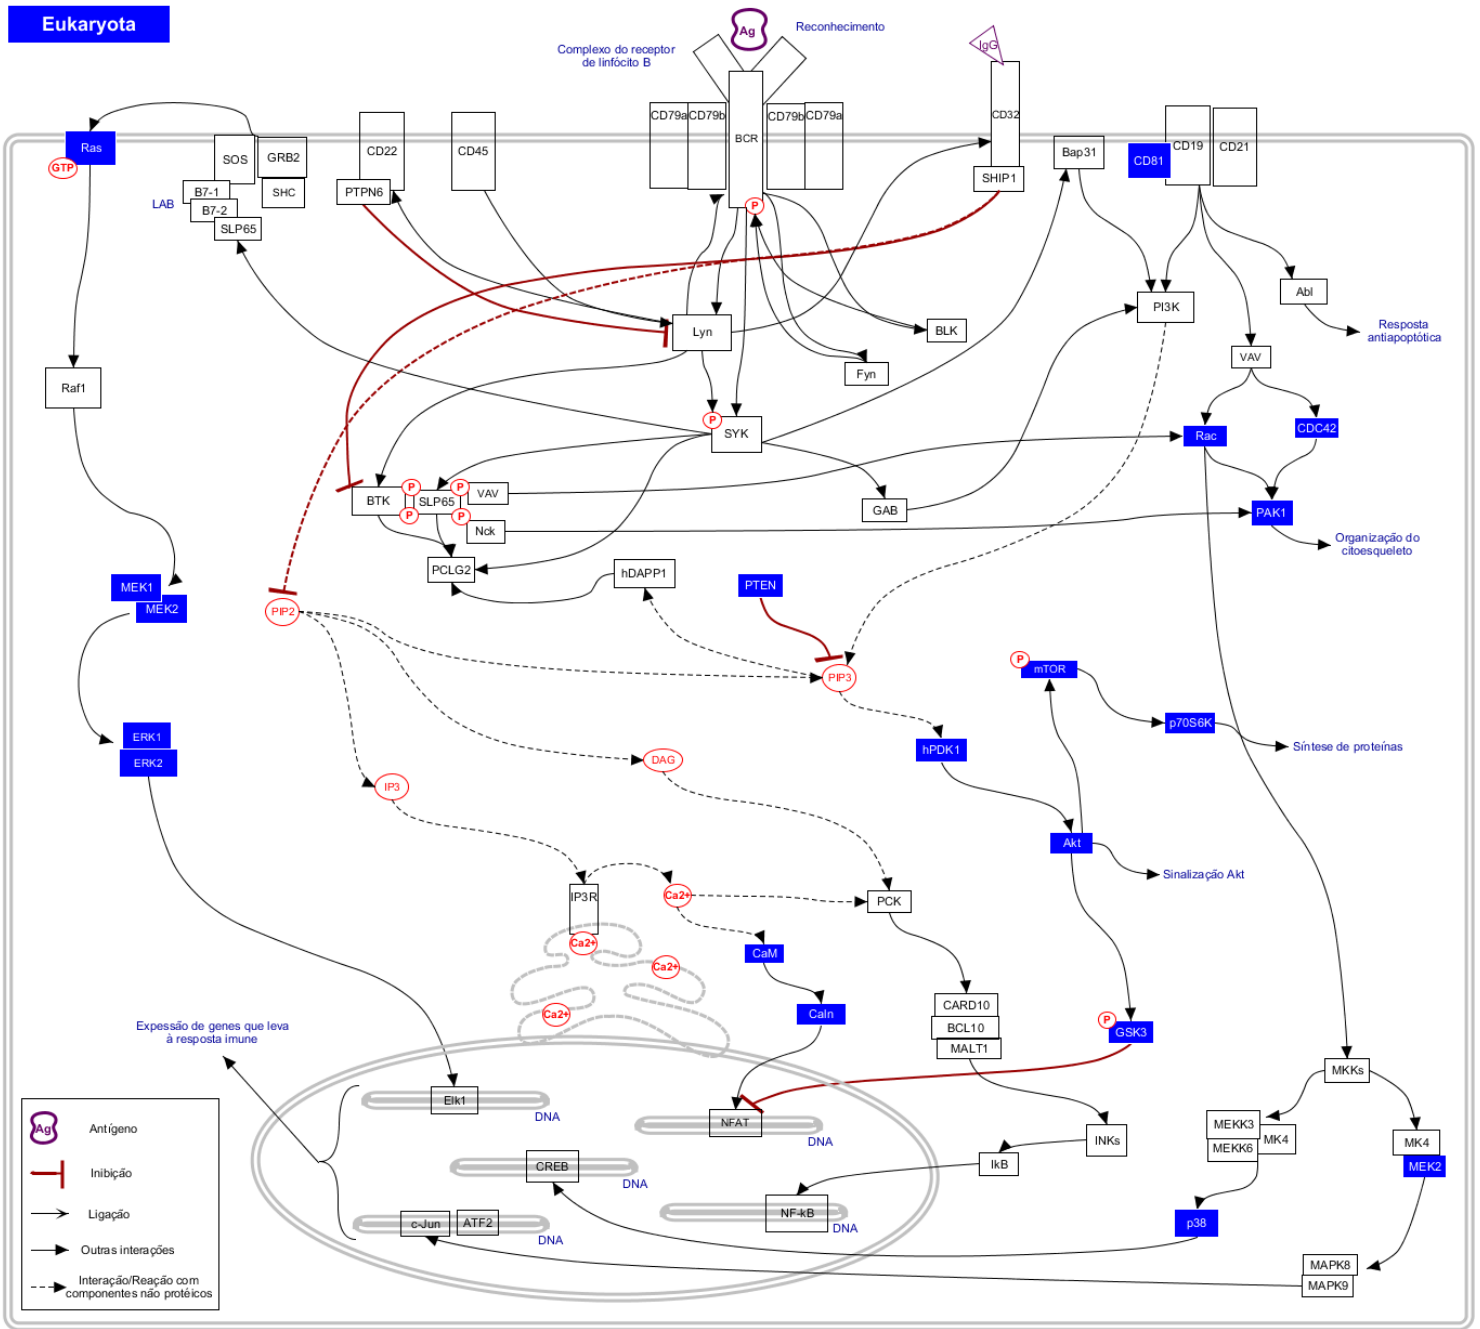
Eukaryota

Ag Reconhecimento

Complexo do receptor de linfócito B

IgG

CD79a CD79b BCR CD79b CD79a

CD32

SHIP1

Ras GTP

SOS GRB2 SHC

B7-1 B7-2 SLP65

LAB

CD22 PTPN6

CD45

Bap31

CD81 CD19 CD21

P

Lyn

BLK

Fyn

PI3K

Abl

Resposta antiapoptótica

VAV

Raf1

P SYK

Rac

CDC42

BTK P P SLP65 P VAV P Nck

GAB

PAK1

Organização do citoesqueleto

PCLG2

hDAPP1

PTEN

MEK1 MEK2

PIP2

PIP3

P mTOR

p70S6K

Síntese de proteínas

ERK1 ERK2

DAG

hPDK1

IP3

Akt

Sinalização Akt

IP3R

Ca2+

PCK

Ca2+

CaM

Ca2+

Caln

CARD10 BCL10 MALT1

P GSK3

Ca2+

Expessão de genes que leva à resposta imune

MKKs

Elk1 DNA

NFAT DNA

INKs

MEKK3 MEKK6 MK4

MK4 MEK2

CREB DNA

IkB

NF-kB DNA

p38

c-Jun ATF2 DNA

MAPK8 MAPK9

Ag Antígeno

Inibição

Ligação

Outras interações

Interação/Reação com componentes não protéicos